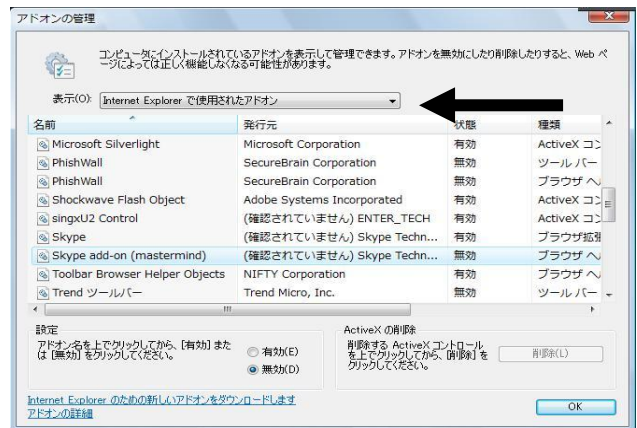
アドオンの管理

コンピュータにインストールされているアドオンを表示して管理できます。アドオンを無効にしたり削除したりすると、Web ページによっては正しく機能しなくなる可能性があります。

表示(O): Internet Explorer で使用されたアドオン

| 名前 | 発行元 | 状態 | 種類 |
|---|---|---|---|
| Microsoft Silverlight | Microsoft Corporation | 有効 | ActiveX コン |
| PhishWall | SecureBrain Corporation | 無効 | ツール バー |
| PhishWall | SecureBrain Corporation | 無効 | ブラウザ ヘ |
| Shockwave Flash Object | Adobe Systems Incorporated | 有効 | ActiveX コン |
| singXU2 Control | (確認されていません) ENTER_TECH | 有効 | ActiveX コン |
| Skype | (確認されていません) Skype Techn... | 有効 | ブラウザ拡張 |
| Skype add-on (mastermind) | (確認されていません) Skype Techn... | 無効 | ブラウザ ヘ |
| Toolbar Browser Helper Objects | NIFTY Corporation | 有効 | ブラウザ ヘ |
| Trend ツールバー | Trend Micro, Inc. | 無効 | ツール バー |

設定
アドオン名を上でクリックしてから、[有効] または [無効] をクリックしてください。
有効(E)
無効(D)

ActiveX の削除
削除する ActiveX コントロールを上でクリックしてから、[削除] をクリックしてください。
削除(L)

Internet Explorer のための新しいアドオンをダウンロードします
アドオンの詳細

OK